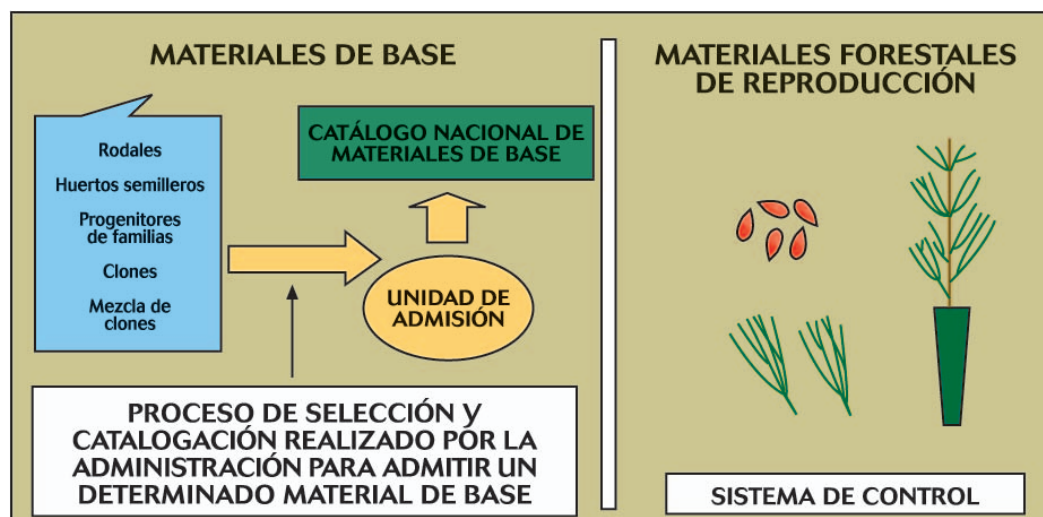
MATERIALES DE BASE

Rodales

Huertos semilleros

Progenitores de familias

Clones

Mezcla de clones

CATÁLOGO NACIONAL DE MATERIALES DE BASE

UNIDAD DE ADMISIÓN

PROCESO DE SELECCIÓN Y CATALOGACIÓN REALIZADO POR LA ADMINISTRACIÓN PARA ADMITIR UN DETERMINADO MATERIAL DE BASE

MATERIALES FORESTALES DE REPRODUCCIÓN

SISTEMA DE CONTROL